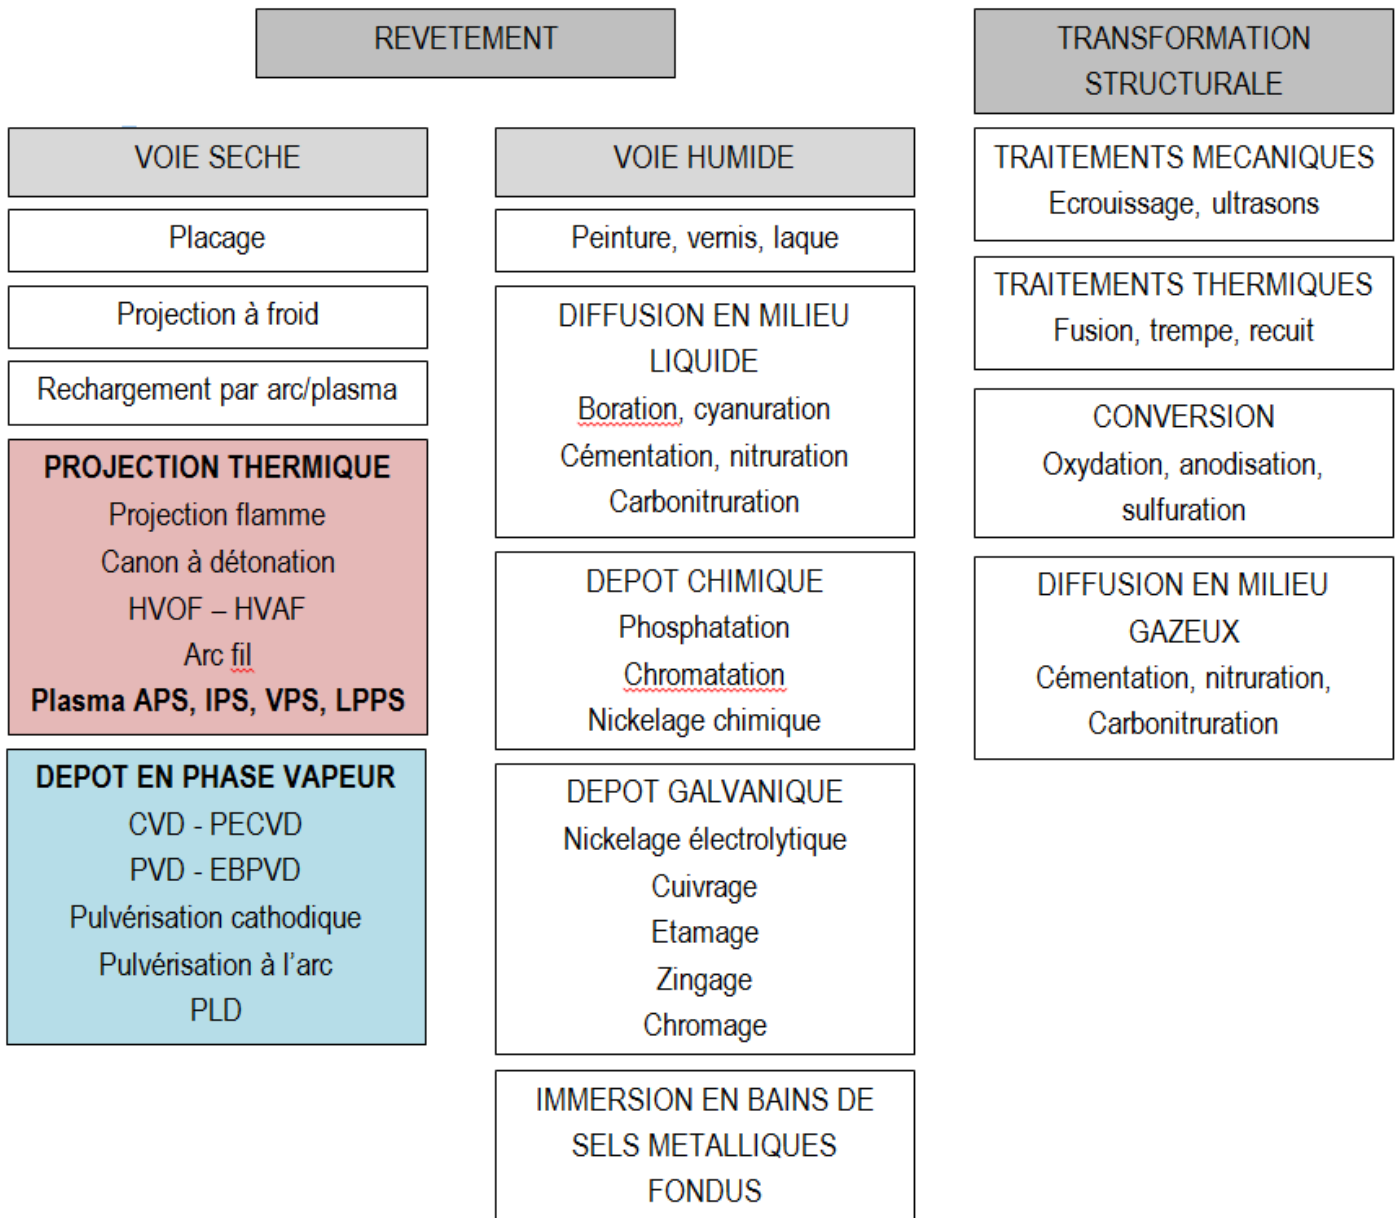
REVETEMENT

VOIE SECHE

Placage

Projection à froid

Rechargement par arc/plasma

PROJECTION THERMIQUE
Projection flamme
Canon à détonation
HVOF – HVAF
Arc fil
Plasma APS, IPS, VPS, LPPS

DEPOT EN PHASE VAPEUR
CVD - PECVD
PVD - EBPVD
Pulvérisation cathodique
Pulvérisation à l'arc
PLD

VOIE HUMIDE

Peinture, vernis, laque

DIFFUSION EN MILIEU LIQUIDE
Boration, cyanuration
Cémentation, nitruration
Carbonitruration

DEPOT CHIMIQUE
Phosphatation
Chromatation
Nickelage chimique

DEPOT GALVANIQUE
Nickelage électrolytique
Cuivrage
Etamage
Zingage
Chromage

IMMERSION EN BAINS DE SELS METALLIQUES FONDUS

TRANSFORMATION STRUCTURALE

TRAITEMENTS MECANIQUES
Ecrouissage, ultrasons

TRAITEMENTS THERMIQUES
Fusion, trempe, recuit

CONVERSION
Oxydation, anodisation, sulfuration

DIFFUSION EN MILIEU GAZEUX
Cémentation, nitruration,
Carbonitruration